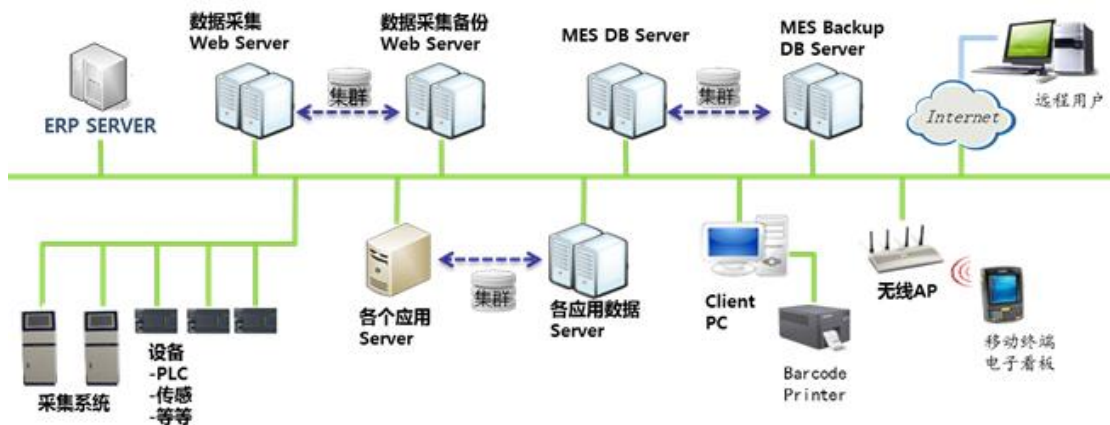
数据采集
Web Server

数据采集备份
Web Server

MES DB Server

MES Backup
DB Server

ERP SERVER

集群

集群

Internet

远程用户

各个应用
Server

集群

各应用数据
Server

Client
PC

Barcode
Printer

无线AP

移动终端
电子看板

设备
-PLC
-传感
-等等

采集系统